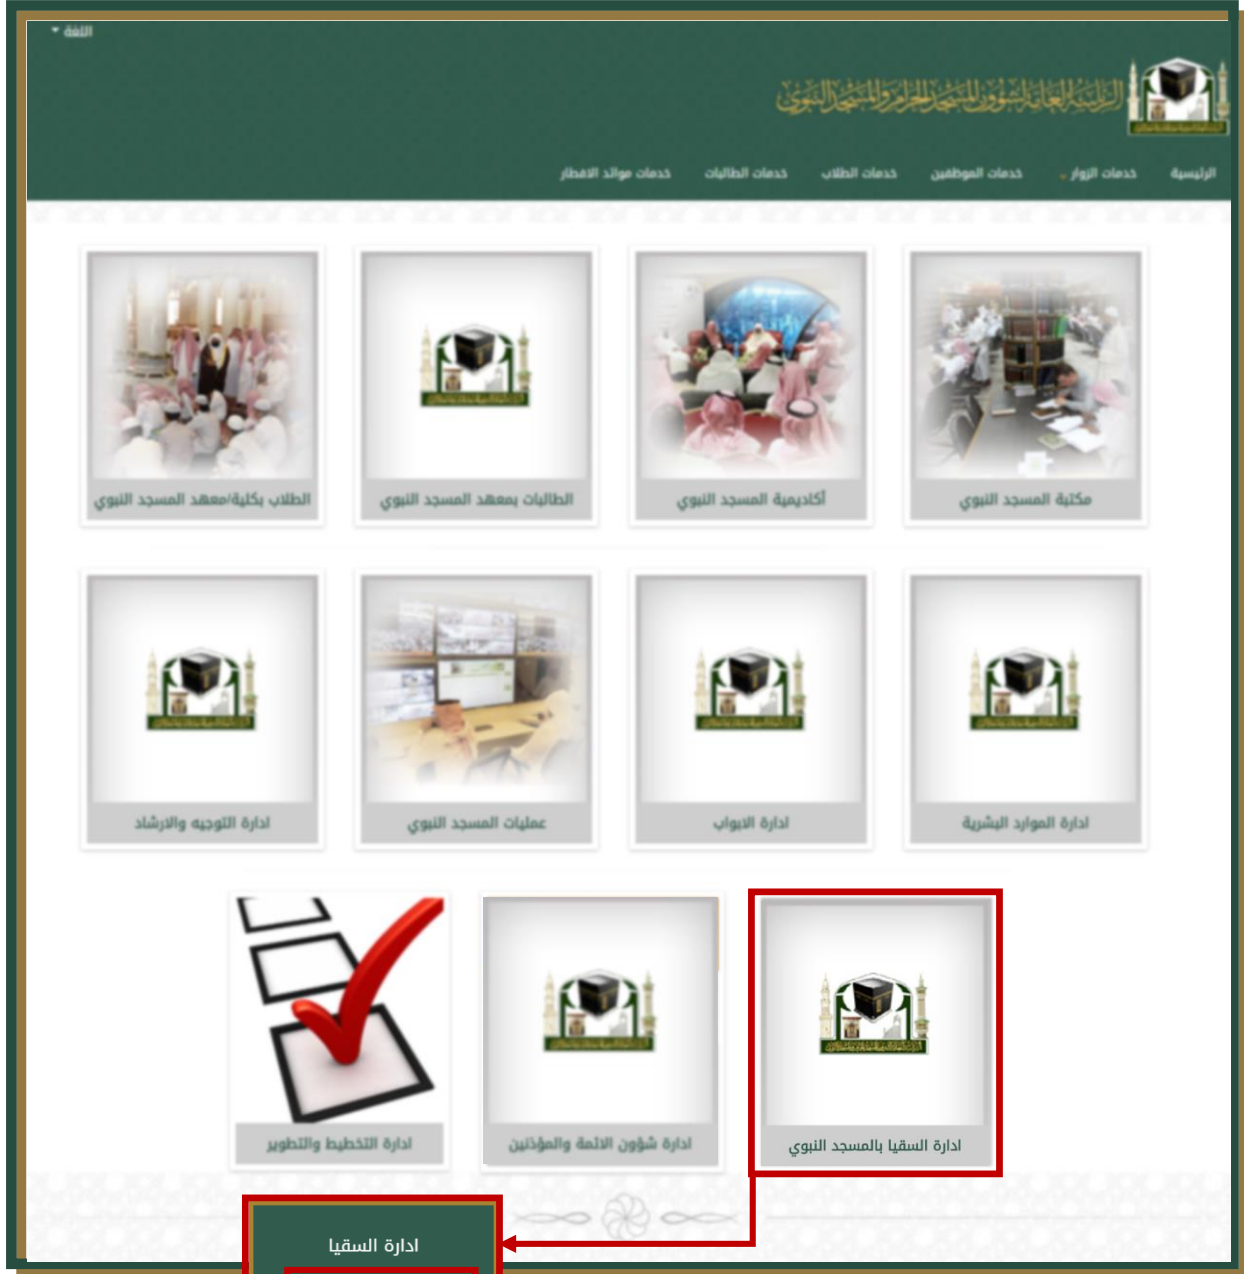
اللغة

الرئاسة العامة لشؤون المسجد الحرام والمسجد النبوي

الرئيسية
خدمات الزوار
خدمات الموظفين
خدمات الطلاب
خدمات الطالبات
خدمات موائد الافطار

مكتبة المسجد النبوي
أكاديمية المسجد النبوي
الطالبات بمعهد المسجد النبوي
الطلاب بكلية/معهد المسجد النبوي

ادارة الموارد البشرية
ادارة الابواب
عمليات المسجد النبوي
ادارة التوجيه والارشاد

ادارة السقيا بالمسجد النبوي
ادارة شؤون الائمة والمؤذنين
ادارة التخطيط والتطوير

ادارة السقيا